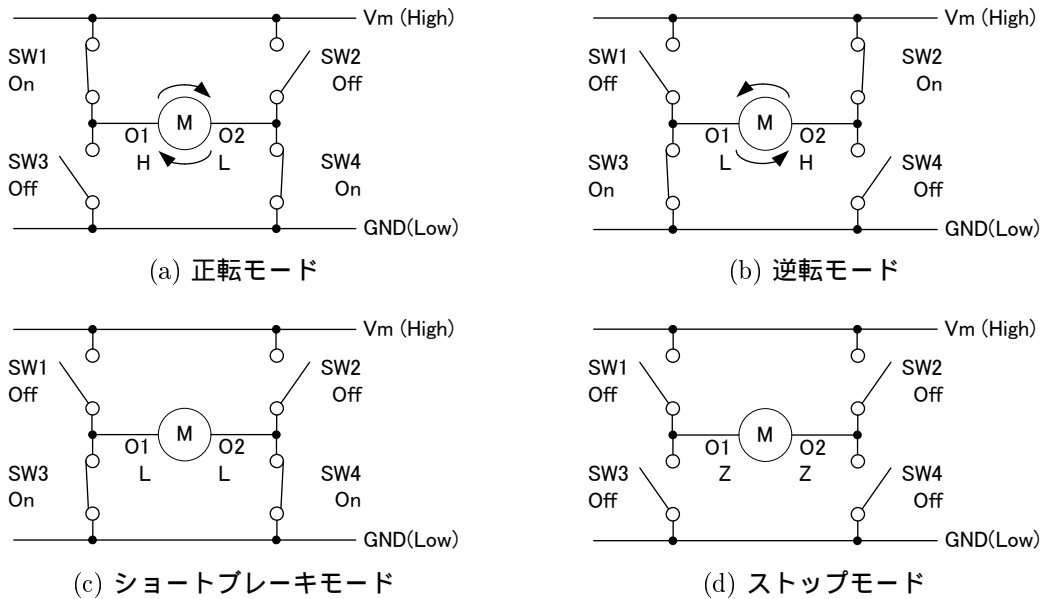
Vm (High)
SW1
On
SW2
Off
M
O1
H
O2
L
SW3
Off
SW4
On
GND(Low)
(a) 正転モード

Vm (High)
SW1
Off
SW2
On
M
O1
L
O2
H
SW3
On
SW4
Off
GND(Low)
(b) 逆転モード

Vm (High)
SW1
Off
SW2
Off
M
O1
L
O2
L
SW3
On
SW4
On
GND(Low)
(c) ショートブレーキモード

Vm (High)
SW1
Off
SW2
Off
M
O1
Z
O2
Z
SW3
Off
SW4
Off
GND(Low)
(d) ストップモード